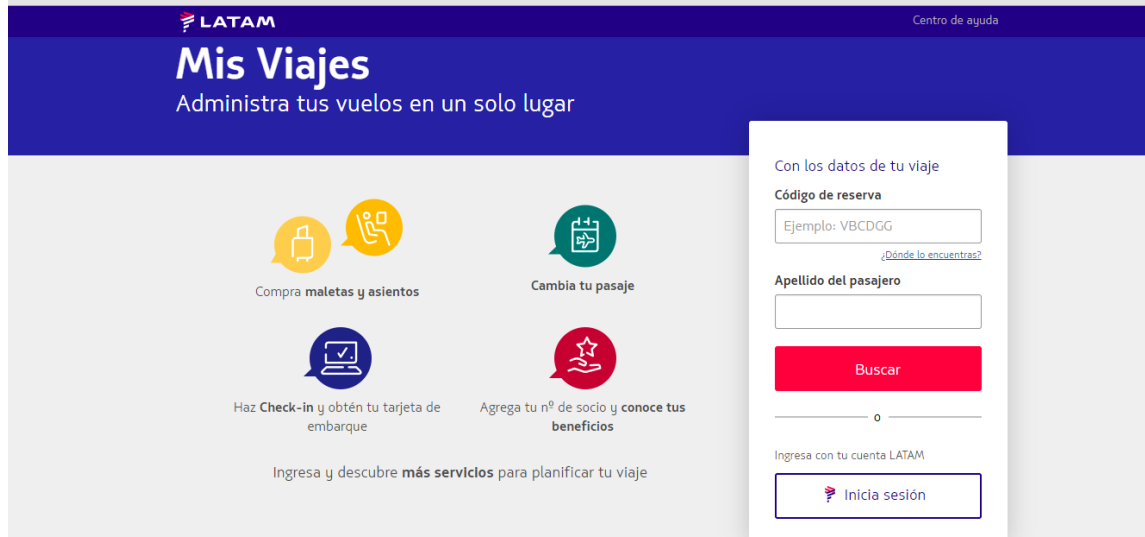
LATAM

Centro de ayuda

Mis Viajes
Administra tus vuelos en un solo lugar

Compra maletas y asientos

Cambia tu pasaje

Haz Check-in y obtén tu tarjeta de embarque

Agrega tu nº de socio y conoce tus beneficios

Ingresa y descubre más servicios para planificar tu viaje

Con los datos de tu viaje

Código de reserva

Ejemplo: VBCDGG

¿Dónde lo encuentras?

Apellido del pasajero

Buscar

o

Ingresa con tu cuenta LATAM

Inicia sesión